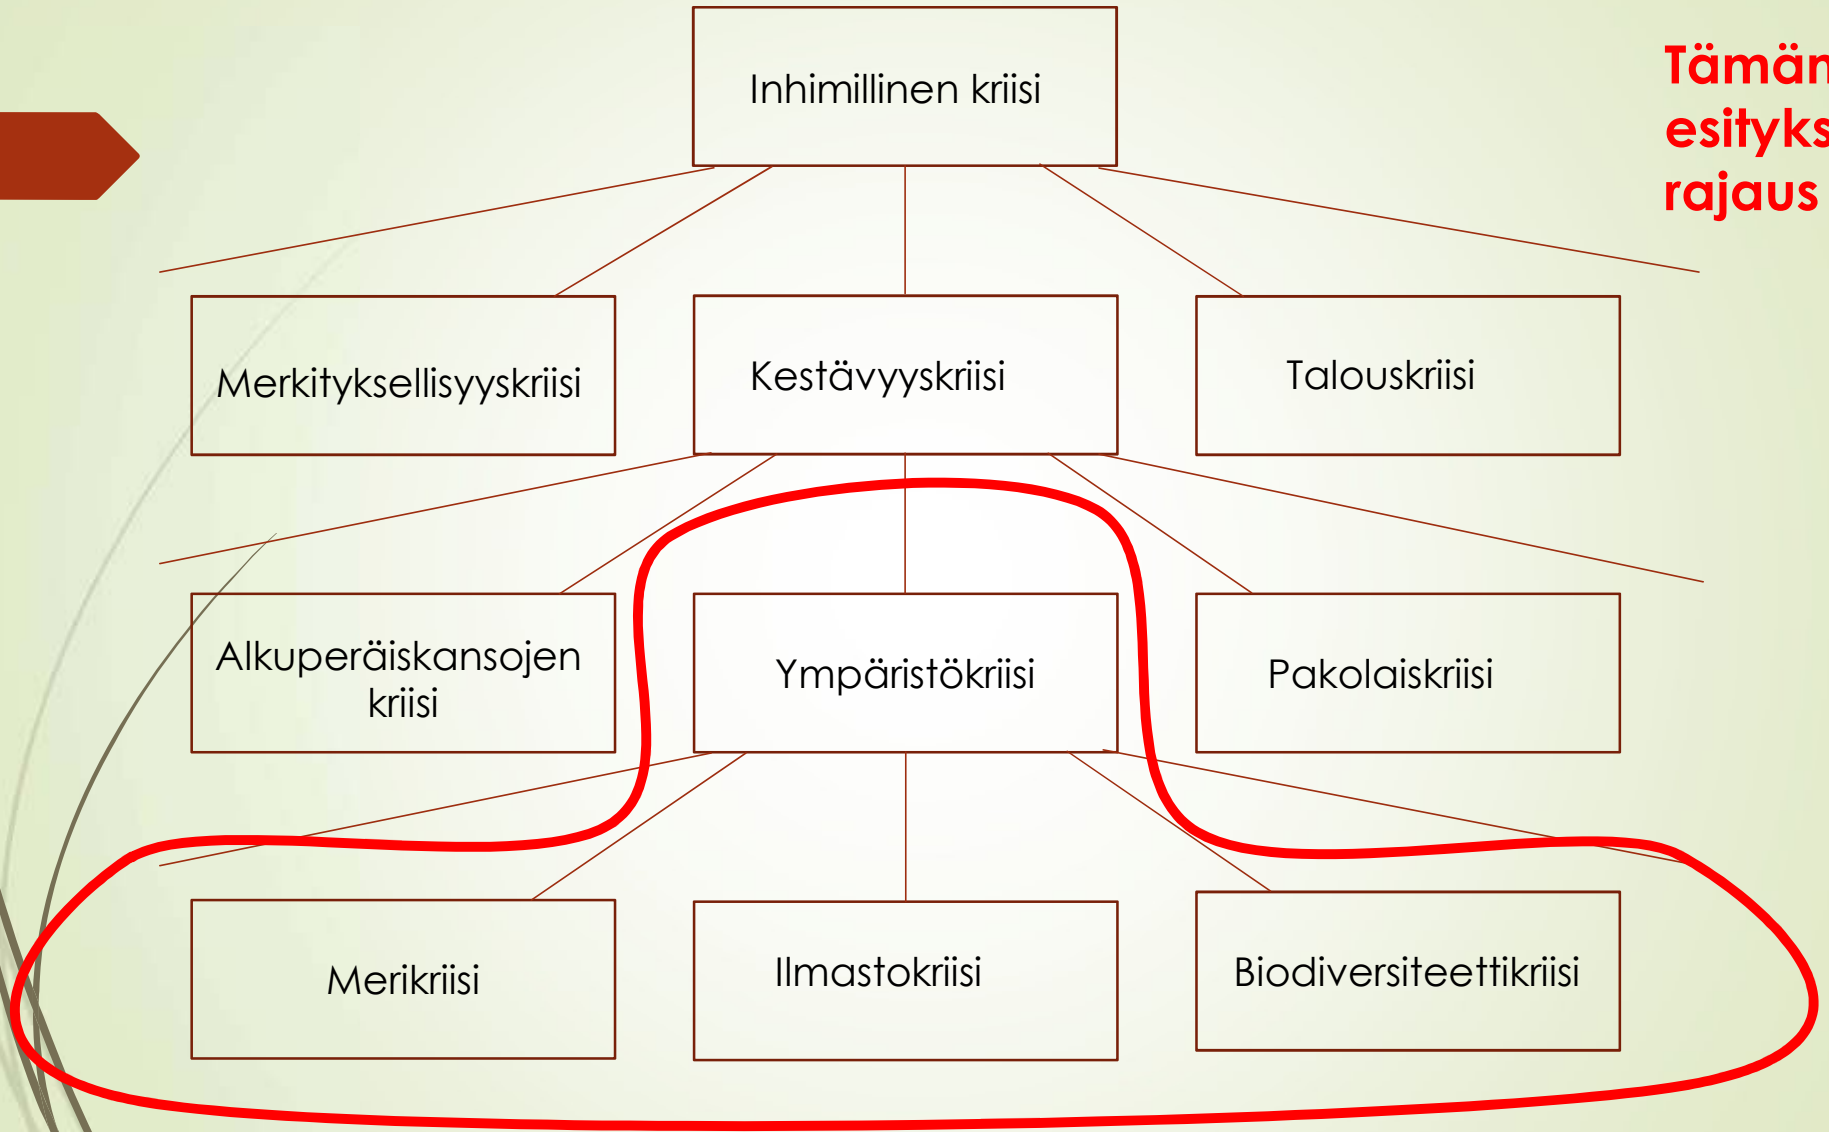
Inhimillinen kriisi

Tämän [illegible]
esityks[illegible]
rajaus

Merkityksellisyyskriisi

Kestävyyskriisi

Talouskriisi

Alkuperäiskansojen kriisi

Ympäristökriisi

Pakolaiskriisi

Merikriisi

Ilmastokriisi

Biodiversiteettikriisi